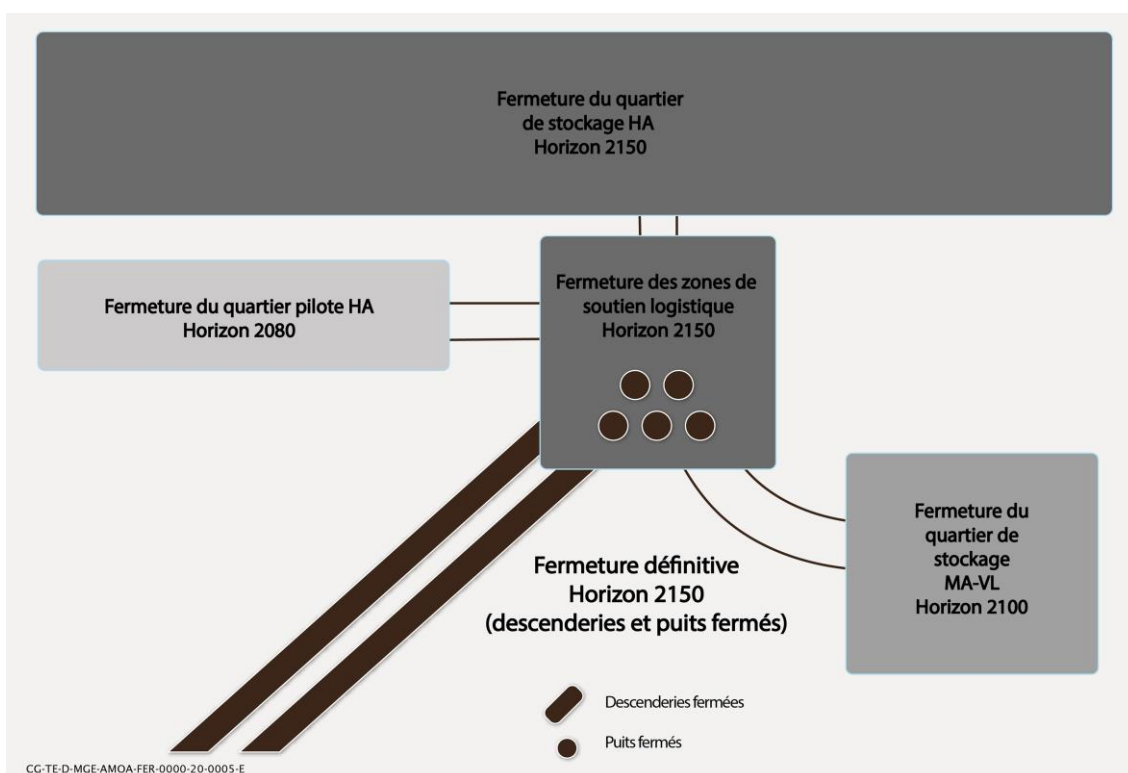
Fermeture du quartier
de stockage HA
Horizon 2150

Fermeture du quartier pilote HA
Horizon 2080

Fermeture des zones de
soutien logistique
Horizon 2150

Fermeture du
quartier de
stockage
MA-VL
Horizon 2100

Fermeture définitive
Horizon 2150
(descenderies et puits fermés)

Descenderies fermées

Puits fermés

CG-TE-D-MGE-AMOA-FER-0000-20-0005-E